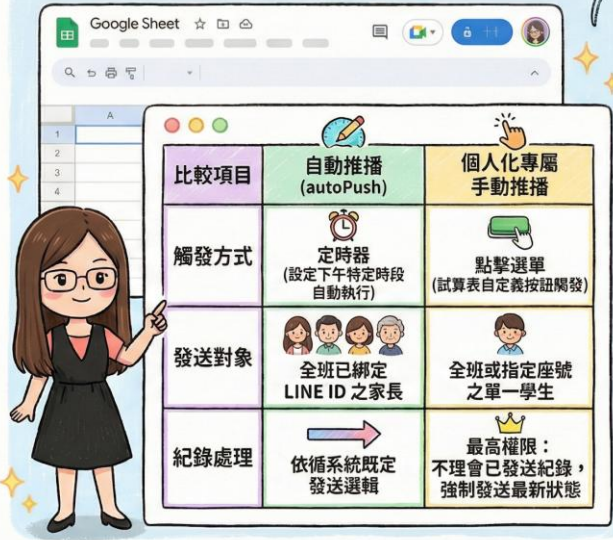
Google Sheet

A

1
2
3
4

| 比較項目 | 自動推播 (autoPush) | 個人化專屬手動推播 |
|---|---|---|
| 觸發方式 | 定時器 (設定下午特定時段自動執行) | 點擊選單 (試算表自定義按鈕觸發) |
| 發送對象 | 全班已綁定 LINE ID 之家長 | 全班或指定座號之單一學生 |
| 紀錄處理 | 依循系統既定發送邏輯 | 最高權限：不理會已發送紀錄，強制發送最新狀態 |